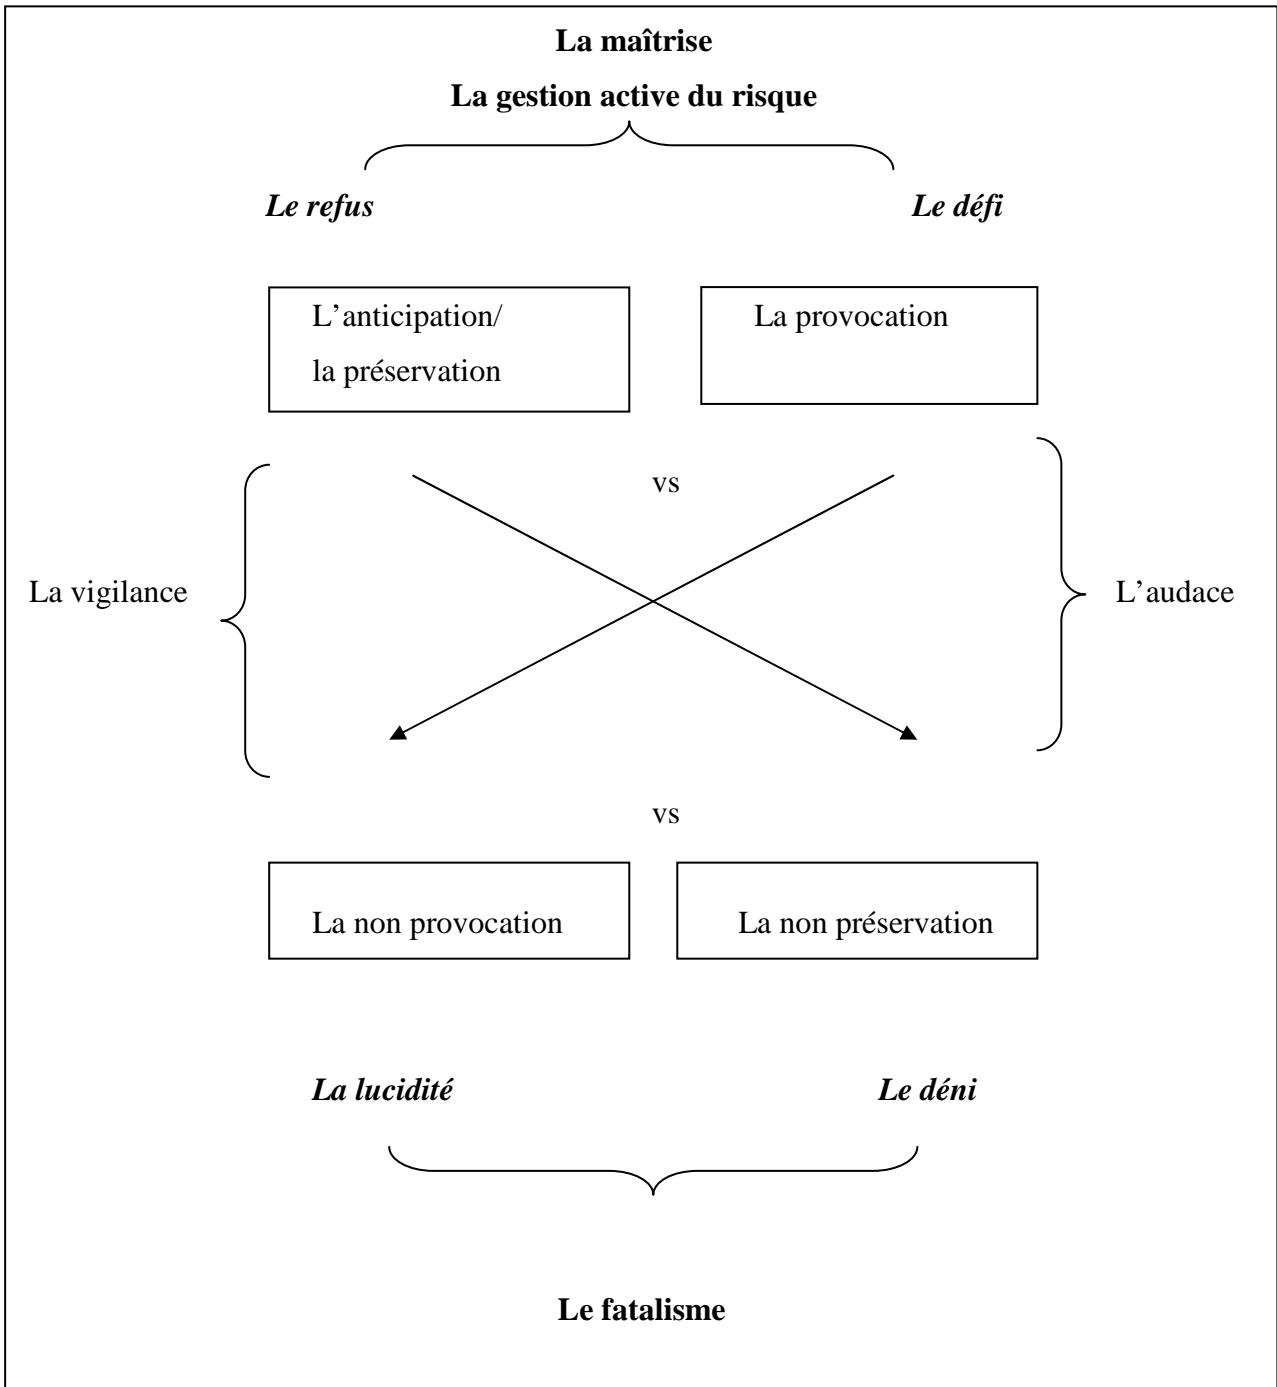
La maîtrise

La gestion active du risque

Le refus

Le défi

L'anticipation/ la préservation

La provocation

vs

La vigilance

L'audace

vs

La non provocation

La non préservation

La lucidité

Le déni

Le fatalisme